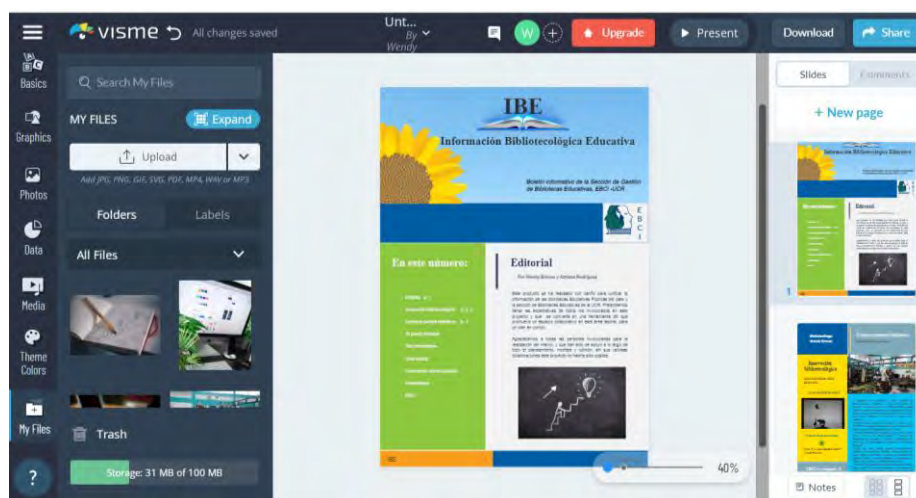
visme All changes saved

Unt... By Wendy

W

Upgrade

Present

Download

Share

Basics

Graphics

Photos

Data

Media

Theme Colors

My Files

?

Search My Files

MY FILES

Expand

Upload

Add JPG, PNG, GIF, SVG, PDF, MP4, WAV or MP3

Folders

Labels

All Files

Trash

Storage: 31 MB of 100 MB

IBE

Información Bibliotecológica Educativa

Boletín informativo de la Sección de Gestión de Bibliotecas Educativas, EBCI -UCR

E B C I

En este número:

Editorial

Por Wendy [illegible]

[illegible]

40%

Slides

Comments

+ New page

1

Notes